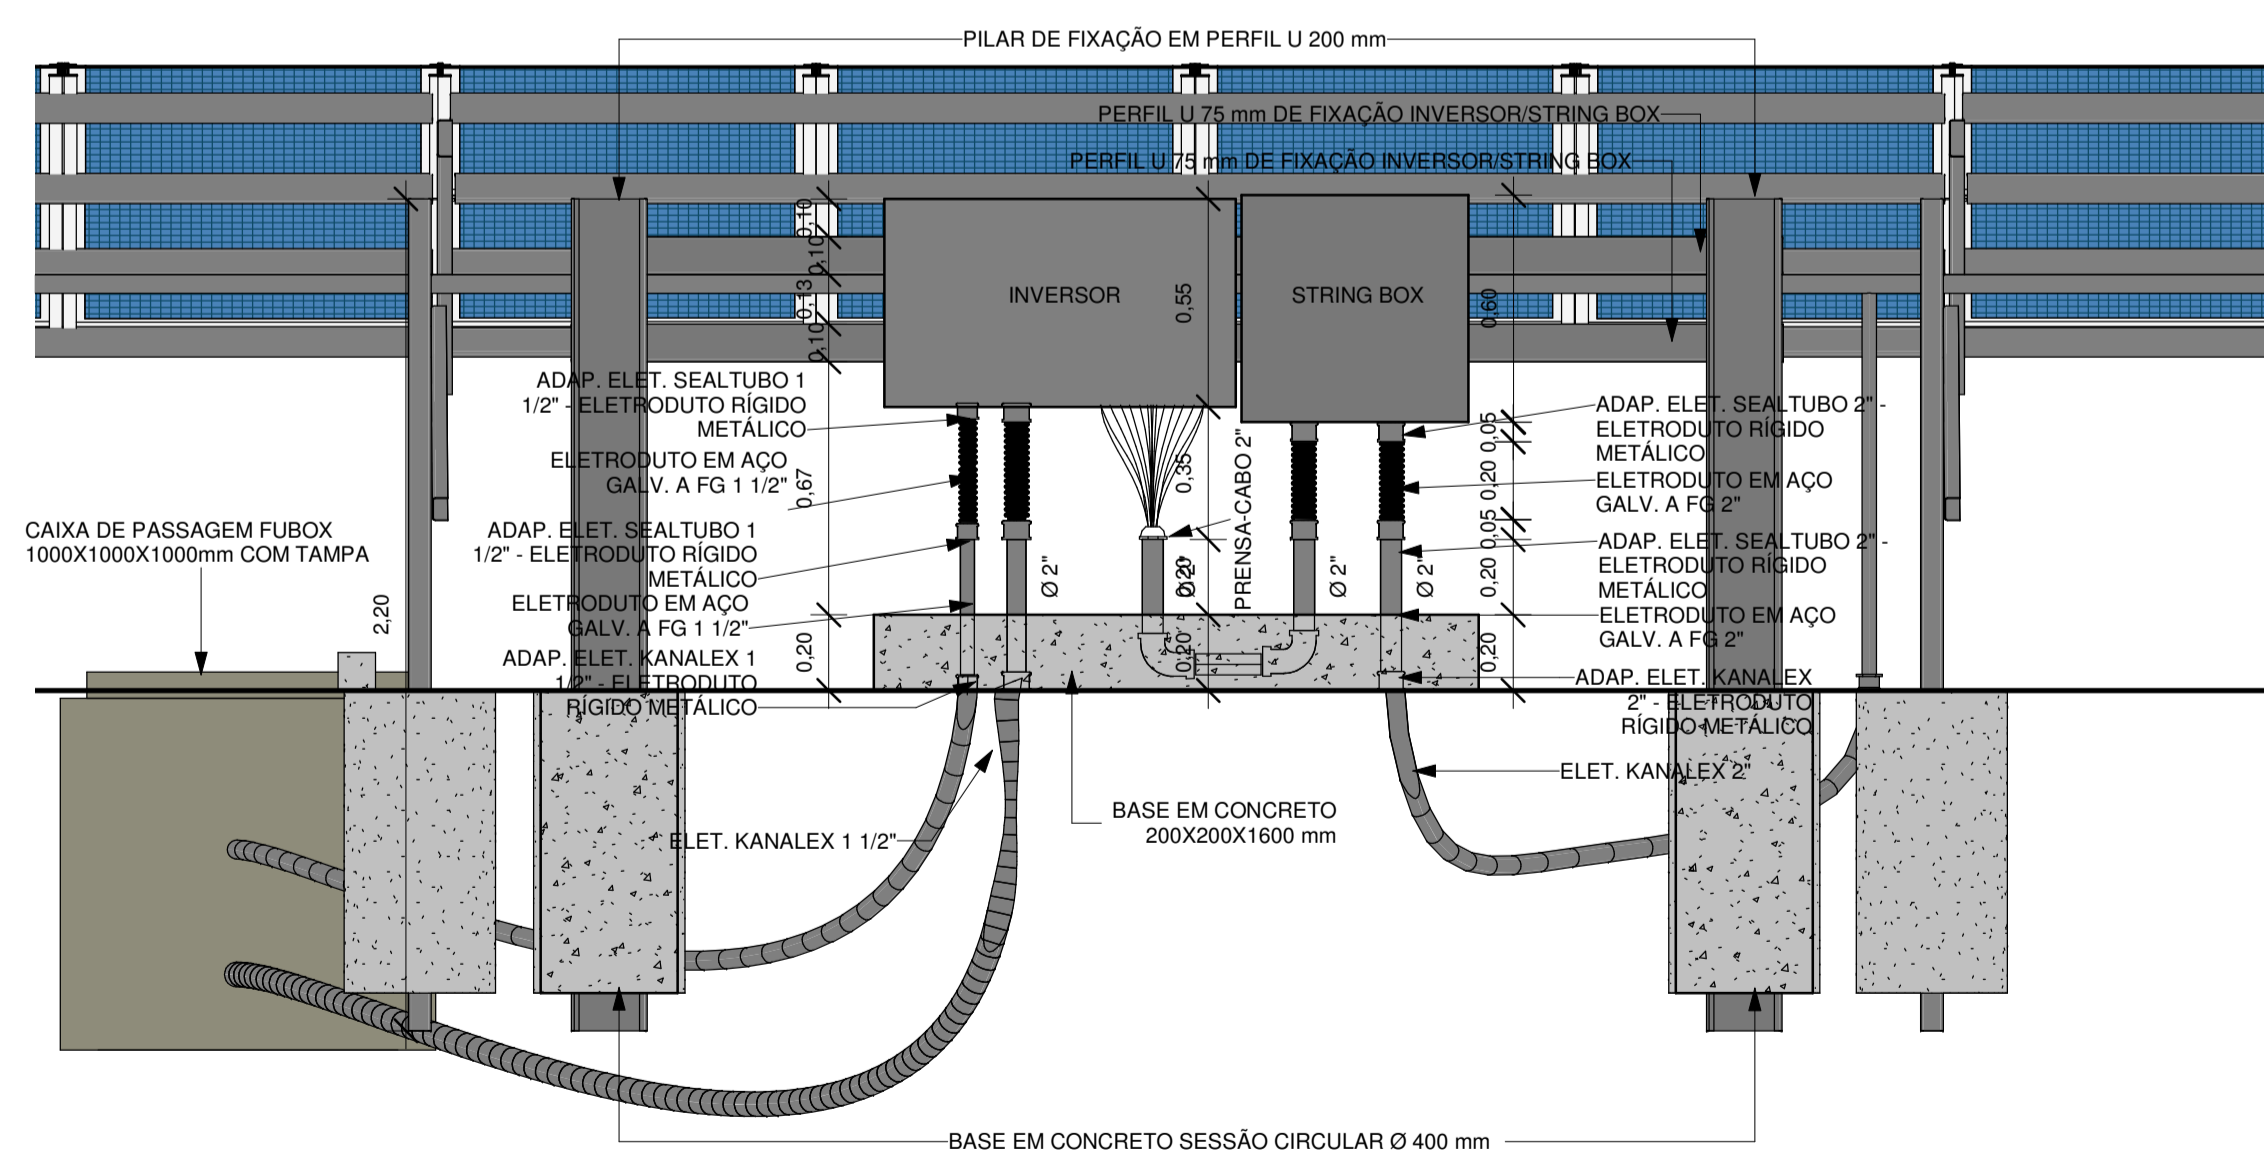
PILAR DE FIXAÇÃO EM PERFIL U 200 mm

PERFIL U 75 mm DE FIXAÇÃO INVERSOR/STRING BOX

PERFIL U 75 mm DE FIXAÇÃO INVERSOR/STRING BOX

0,10
0,10
0,13
0,10
0,10

INVERSOR

0,55

STRING BOX

0,60

ADAP. ELET. SEALTUBO 1 1/2" - ELETRODUTO RÍGIDO METÁLICO

ELETRODUTO EM AÇO GALV. A FG 1 1/2"

0,67

ADAP. ELET. SEALTUBO 1 1/2" - ELETRODUTO RÍGIDO METÁLICO

ELETRODUTO EM AÇO GALV. A FG 1 1/2"

ADAP. ELET. KANALEX 1 1/2" - ELETRODUTO RÍGIDO METÁLICO

CAIXA DE PASSAGEM FUBOX 1000X1000X1000mm COM TAMPA

2,20

0,20

Ø 2"

0,35

0,20

0,20

0,20

PRENSA-CABO 2"

Ø 2"

Ø 2"

0,05
0,20
0,05
0,20
0,20

ADAP. ELET. SEALTUBO 2" - ELETRODUTO RÍGIDO METÁLICO

ELETRODUTO EM AÇO GALV. A FG 2"

ADAP. ELET. SEALTUBO 2" - ELETRODUTO RÍGIDO METÁLICO

ELETRODUTO EM AÇO GALV. A FG 2"

ADAP. ELET. KANALEX 2" - ELETRODUTO RÍGIDO METÁLICO

ELET. KANALEX 2"

BASE EM CONCRETO 200X200X1600 mm

ELET. KANALEX 1 1/2"

BASE EM CONCRETO SESSÃO CIRCULAR Ø 400 mm